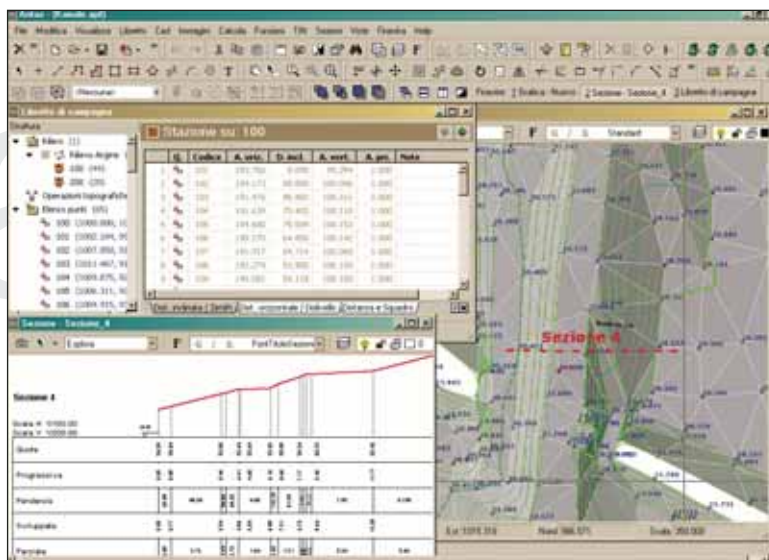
Libretto di campagna

Stazione su: 100

| | Q. | Codice | A. oriz. | D. incl. | A. vert. | A. pr. | Note |
|---|---|---|---|---|---|---|---|
| 1 | | 101 | | | | | |
| 2 | | 102 | | | | | |
| 3 | | 103 | | | | | |
| 4 | | 104 | | | | | |
| 5 | | 105 | | | | | |
| 6 | | 106 | | | | | |
| 7 | | 107 | | | | | |
| 8 | | 108 | | | | | |
| 9 | | 109 | | | | | |

Rilievo
Rilievo Angine
Operazioni topografiche
Elenco punti

Sezione - Sezione_4

Esplora

Sezione 4

Quote
Progressive
Pendenze
Sviluppate
Parziali

Sezione 4

Standard

Finestre
Sezione - Sezione_4
Libretto di campagna

Nord
Scala